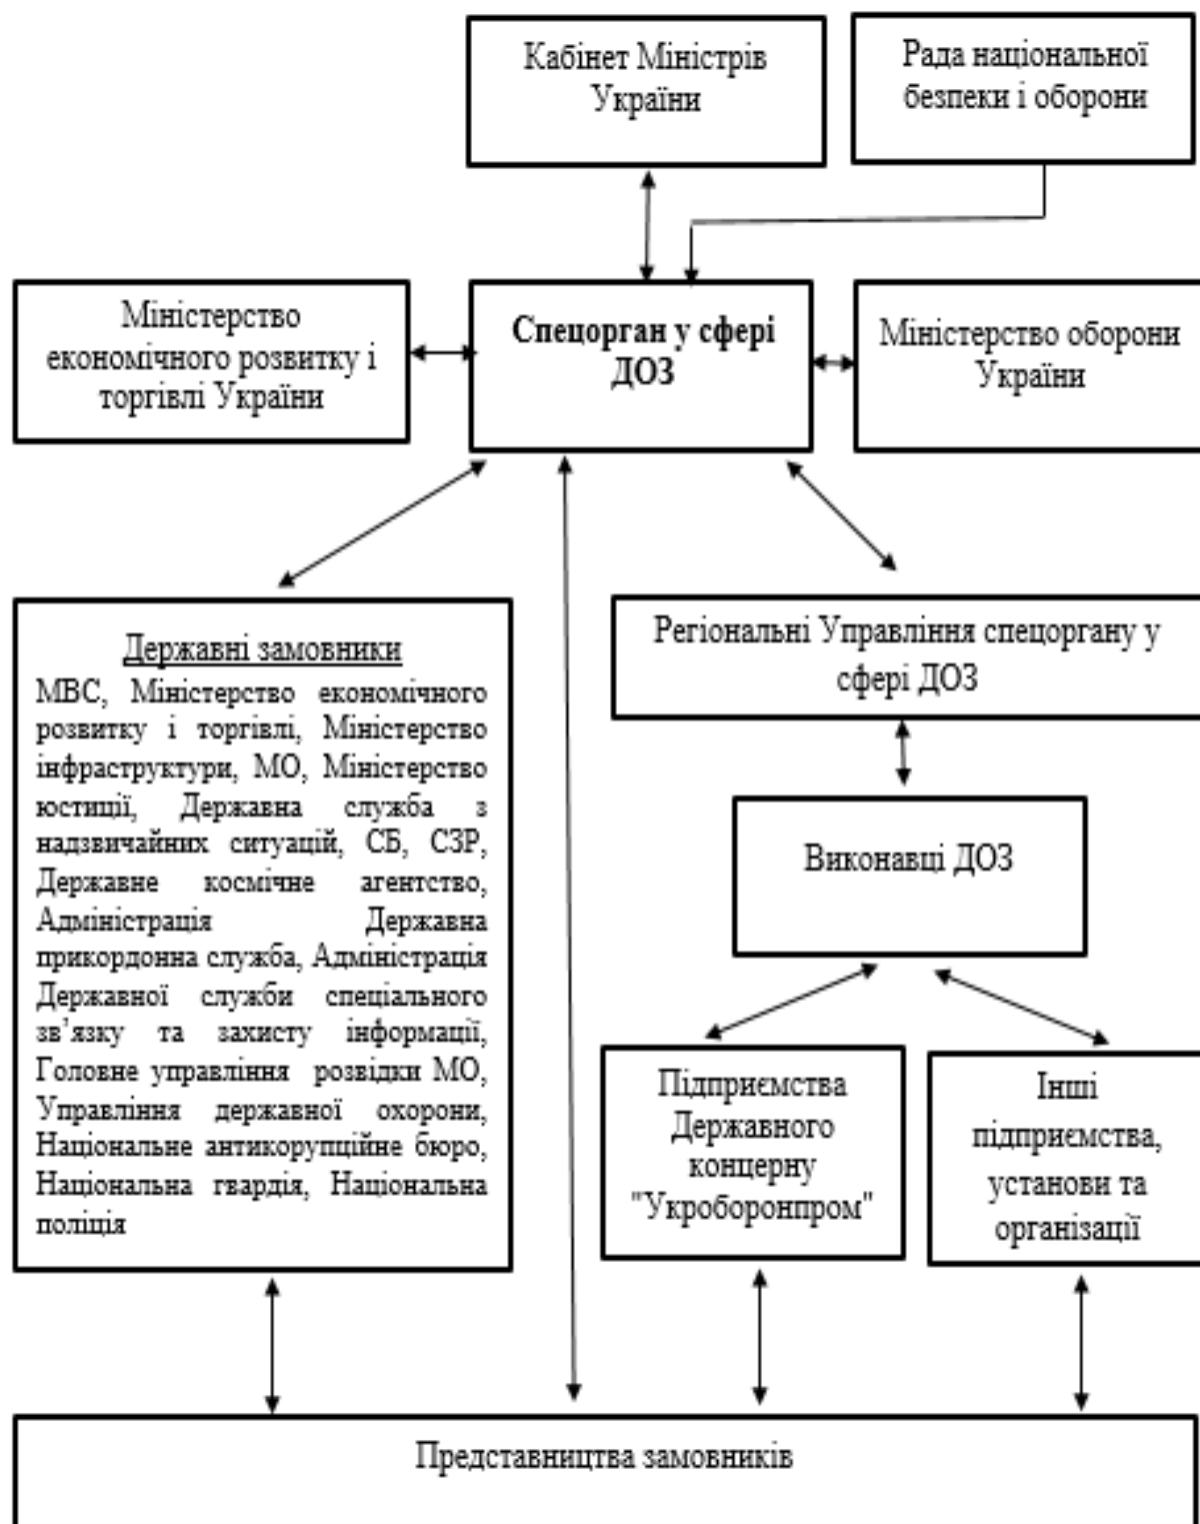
Кабінет Міністрів України

Рада національної безпеки і оборони

Міністерство економічного розвитку і торгівлі України

Спецорган у сфері ДОЗ

Міністерство оборони України

Державні замовники
МВС, Міністерство економічного розвитку і торгівлі, Міністерство інфраструктури, МО, Міністерство юстиції, Державна служба з надзвичайних ситуацій, СБ, СЗР, Державне космічне агентство, Адміністрація Державна прикордонна служба, Адміністрація Державної служби спеціального зв'язку та захисту інформації, Головне управління розвідки МО, Управління державної охорони, Національне антикорупційне бюро, Національна гвардія, Національна поліція

Регіональні Управління спецоргану у сфері ДОЗ

Виконавці ДОЗ

Підприємства Державного концерну "Укроборонпром"

Інші підприємства, установи та організації

Представництва замовників